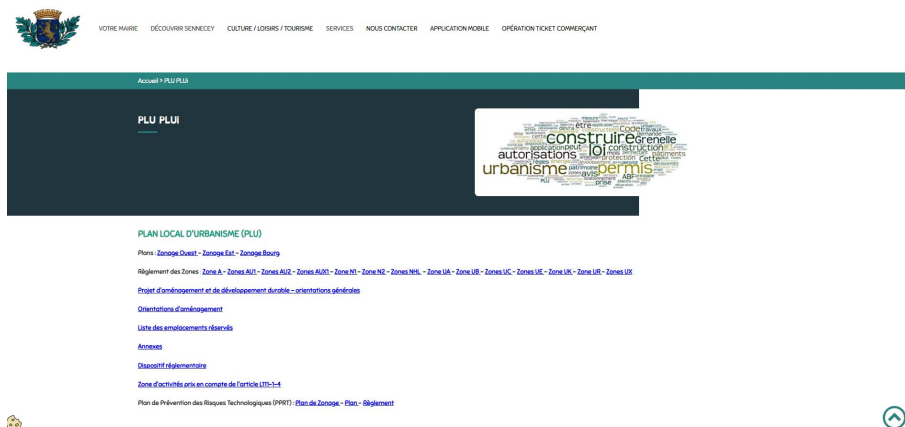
VOTRE MAIRIE DÉCOUVRIR SENNECEY CULTURE / LOISIRS / TOURISME SERVICES NOUS CONTACTER APPLICATION MOBILE OPÉRATION TICKET COMMERÇANT

Accueil > PLU PLUI

PLU PLUI

construire loi urbanisme permis autorisations Grenelle Code construction protection avis patrimoine application prise ABF PLU

PLAN LOCAL D'URBANISME (PLU)

Plans : Zonage Ouest – Zonage Est – Zonage Bourg

Règlement des Zones : Zone A – Zones AU1 – Zones AU2 – Zones AUX1 – Zone N1 – Zone N2 – Zones NHL – Zone UA – Zone UB – Zones UC – Zones UE – Zone UK – Zone UR – Zones UX

Projet d'aménagement et de développement durable – orientations générales

Orientations d'aménagement

Liste des emplacements réservés

Annexes

Dispositif réglementaire

Zone d'activités prix en compte de l'article L111-1-4

Plan de Prévention des Risques Technologiques (PPRT) : Plan de Zonage – Plan – Règlement